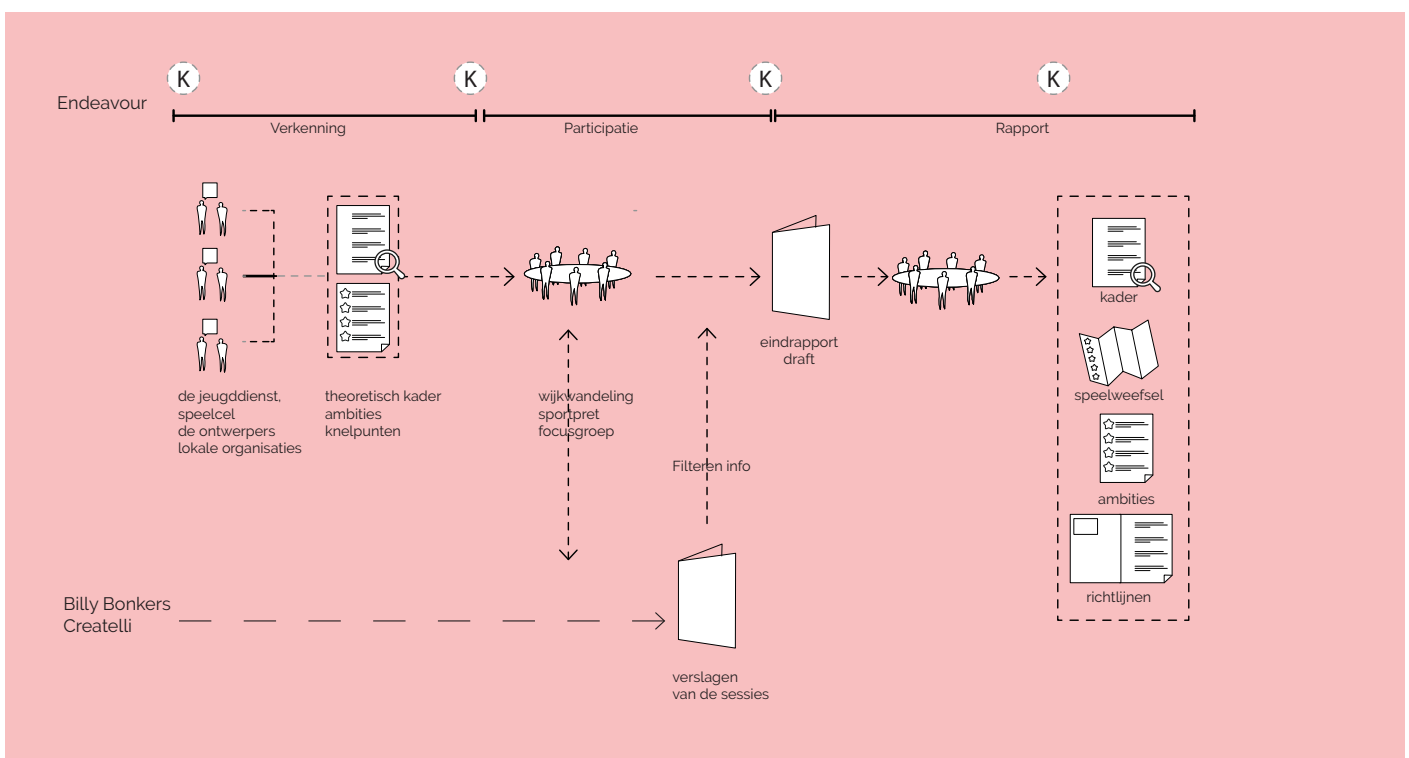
K K K K

Endeavour

Verkenning

Participatie

Rapport

de jeugddienst, speelcel de ontwerpers lokale organisaties

theoretisch kader ambities knelpunten

wijkwandeling sportpret focusgroep

Filteren info

eindrapport draft

kader

speelweefsel

ambities

richtlijnen

Billy Bonkers Createlli

verslagen van de sessies